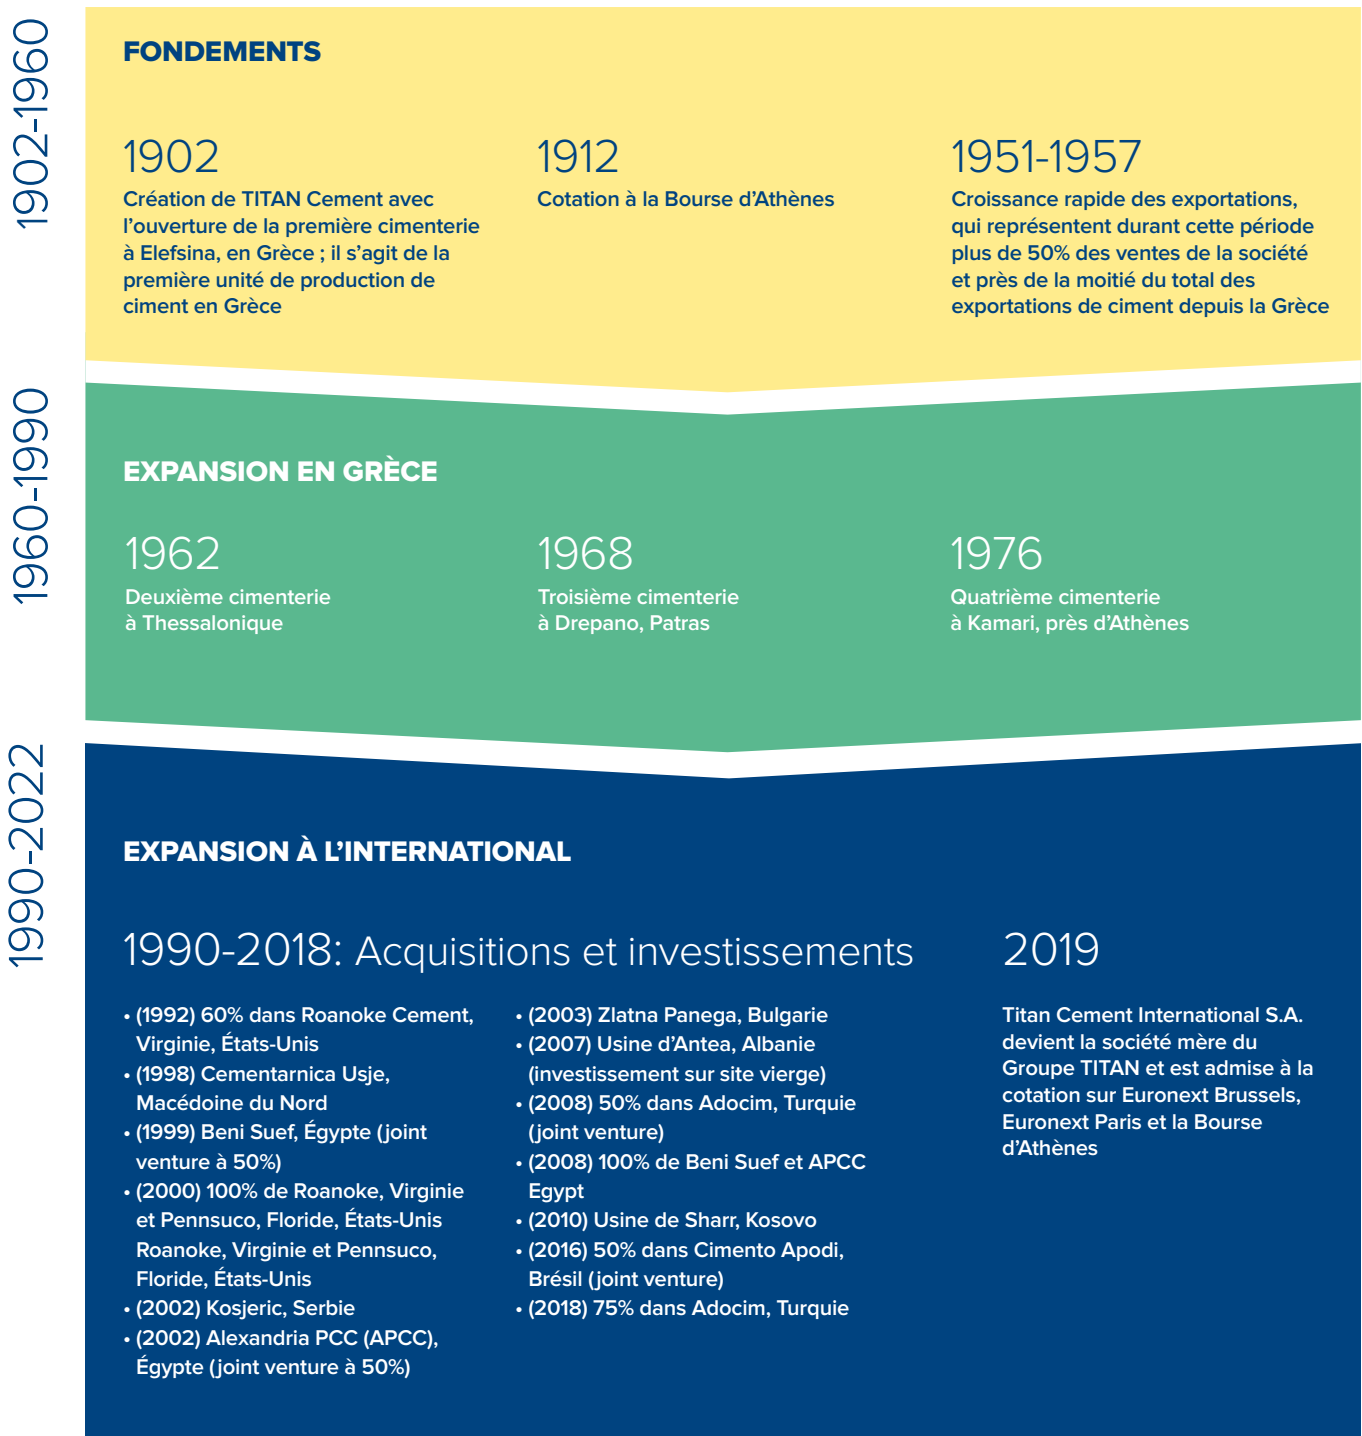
1902-1960

FONDEMENTS

1902
Création de TITAN Cement avec l'ouverture de la première cimenterie à Elefsina, en Grèce ; il s'agit de la première unité de production de ciment en Grèce

1912
Cotation à la Bourse d'Athènes

1951-1957
Croissance rapide des exportations, qui représentent durant cette période plus de 50% des ventes de la société et près de la moitié du total des exportations de ciment depuis la Grèce

1960-1990

EXPANSION EN GRÈCE

1962
Deuxième cimenterie à Thessalonique

1968
Troisième cimenterie à Drepano, Patras

1976
Quatrième cimenterie à Kamari, près d'Athènes

1990-2022

EXPANSION À L'INTERNATIONAL

1990-2018: Acquisitions et investissements

• (1992) 60% dans Roanoke Cement, Virginie, États-Unis
• (1998) Cementarnica Usje, Macédoine du Nord
• (1999) Beni Suef, Égypte (joint venture à 50%)
• (2000) 100% de Roanoke, Virginie et Pennsuco, Floride, États-Unis Roanoke, Virginie et Pennsuco, Floride, États-Unis
• (2002) Kosjeric, Serbie
• (2002) Alexandria PCC (APCC), Égypte (joint venture à 50%)
• (2003) Zlatna Panega, Bulgarie
• (2007) Usine d'Antea, Albanie (investissement sur site vierge)
• (2008) 50% dans Adocim, Turquie (joint venture)
• (2008) 100% de Beni Suef et APCC Egypt
• (2010) Usine de Sharr, Kosovo
• (2016) 50% dans Cimento Apodi, Brésil (joint venture)
• (2018) 75% dans Adocim, Turquie

2019

Titan Cement International S.A. devient la société mère du Groupe TITAN et est admise à la cotation sur Euronext Brussels, Euronext Paris et la Bourse d'Athènes